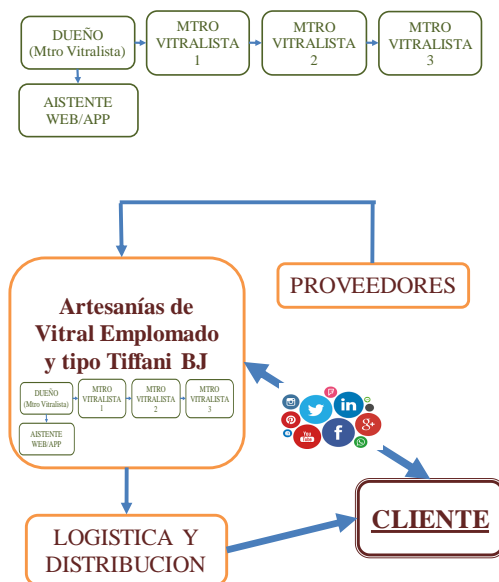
DUEÑO
(Mtro Vitralista)

MTRO
VITRALISTA
1

MTRO
VITRALISTA
2

MTRO
VITRALISTA
3

AISTENTE
WEB/APP

PROVEEDORES

Artesanías de Vitral Emplomado y tipo Tiffani BJ

DUEÑO
(Mtro Vitralista)

MTRO
VITRALISTA
1

MTRO
VITRALISTA
2

MTRO
VITRALISTA
3

AISTENTE
WEB/APP

in

You Tube

CLIENTE

LOGISTICA Y DISTRIBUCION